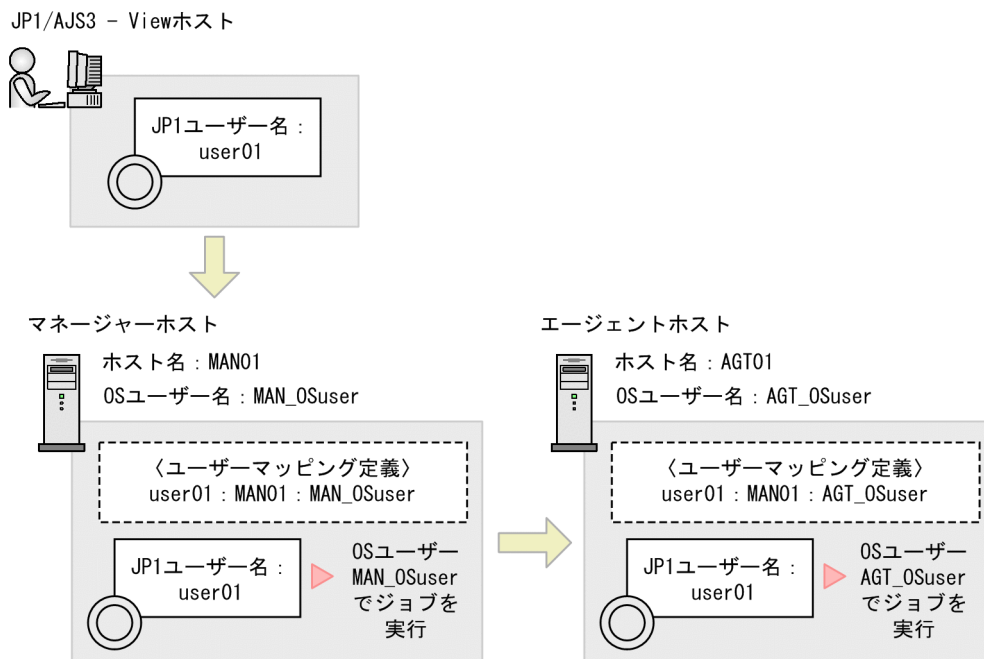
JP1/AJS3 - Viewホスト

JP1ユーザー名：
user01

マネージャーホスト

ホスト名：MAN01
OSユーザー名：MAN_OSuser

〈ユーザーマッピング定義〉
user01：MAN01：MAN_OSuser

JP1ユーザー名：
user01

OSユーザー
MAN_OSuser
でジョブを
実行

エージェントホスト

ホスト名：AGT01
OSユーザー名：AGT_OSuser

〈ユーザーマッピング定義〉
user01：MAN01：AGT_OSuser

JP1ユーザー名：
user01

OSユーザー
AGT_OSuser
でジョブを
実行